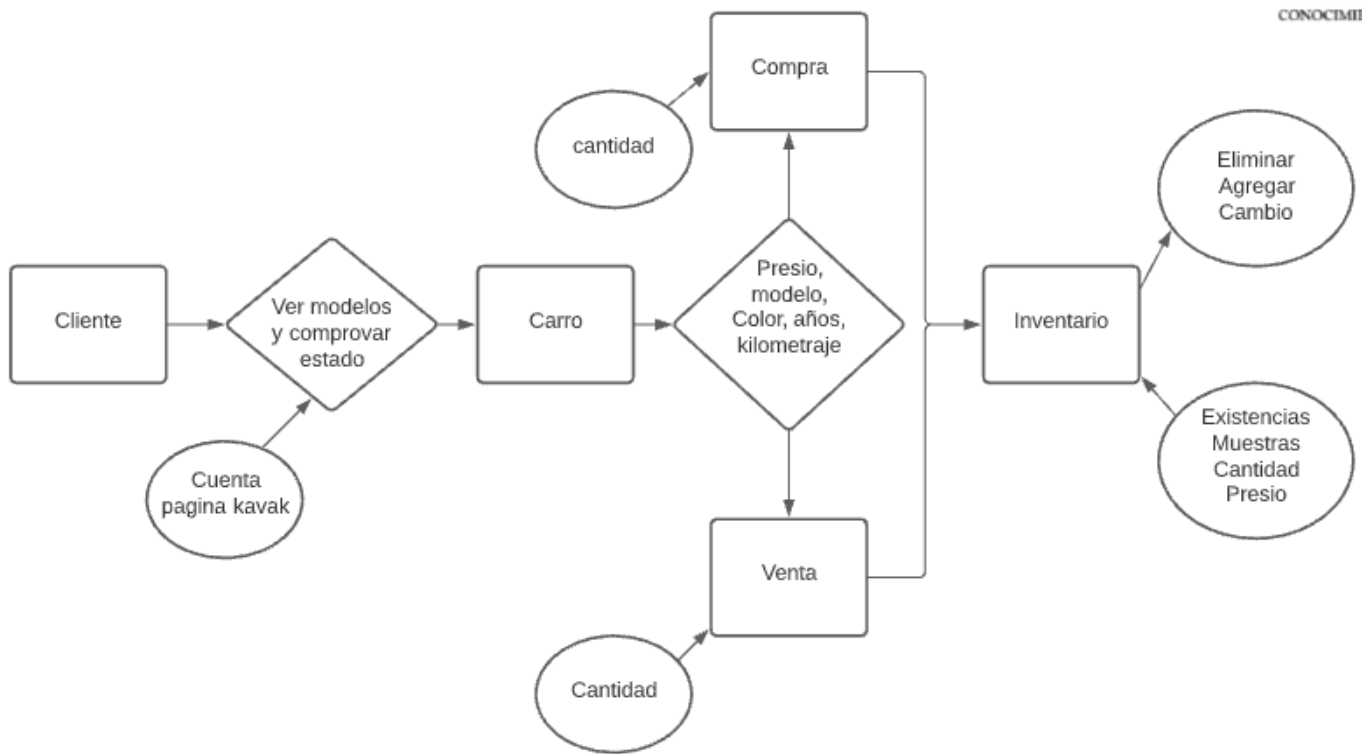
CONOCIMI

Compra

cantidad

Eliminar
Agregar
Cambio

Cliente

Ver modelos y comprovar estado

Carro

Presio, modelo, Color, años, kilometraje

Inventario

Cuenta pagina kavak

Existencias
Muestras
Cantidad
Presio

Venta

Cantidad